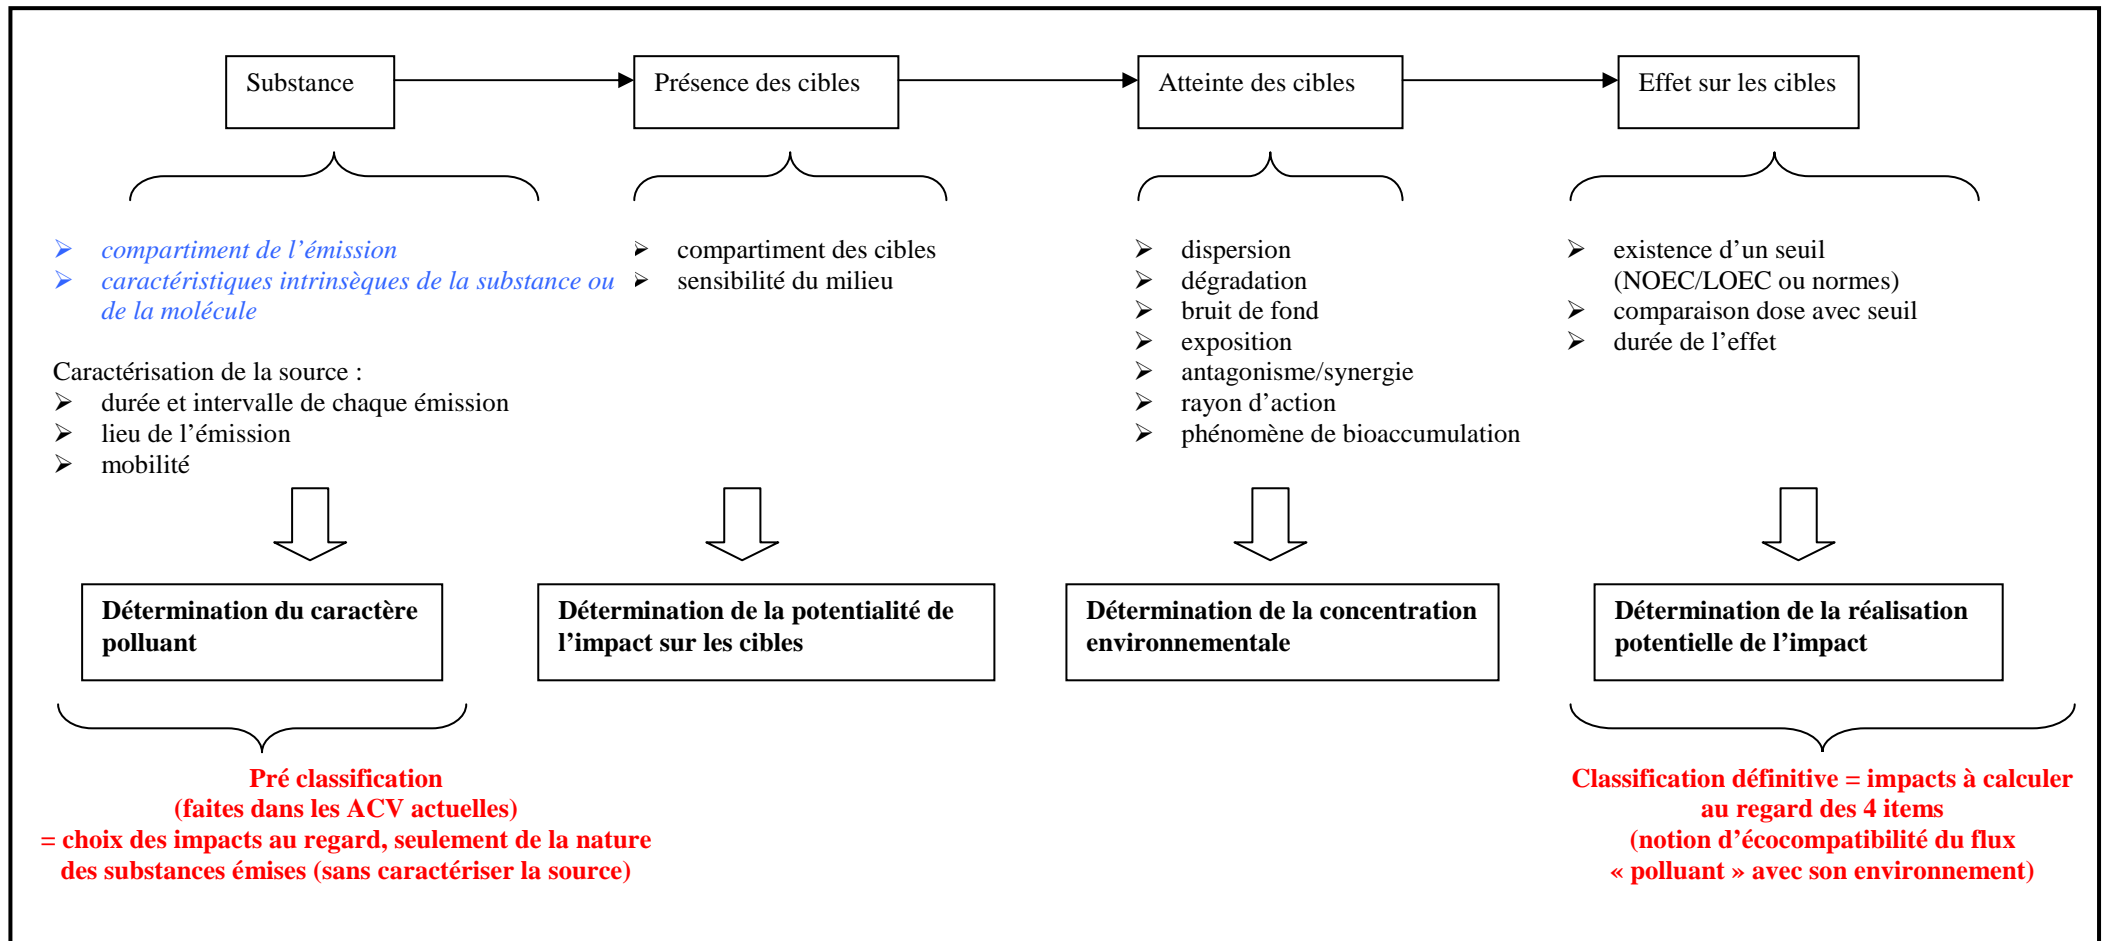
Substance

Présence des cibles

Atteinte des cibles

Effet sur les cibles

➢ compartiment de l’émission
➢ caractéristiques intrinsèques de la substance ou de la molécule

Caractérisation de la source :
➢ durée et intervalle de chaque émission
➢ lieu de l’émission
➢ mobilité

➢ compartiment des cibles
➢ sensibilité du milieu

➢ dispersion
➢ dégradation
➢ bruit de fond
➢ exposition
➢ antagonisme/synergie
➢ rayon d’action
➢ phénomène de bioaccumulation

➢ existence d’un seuil (NOEC/LOEC ou normes)
➢ comparaison dose avec seuil
➢ durée de l’effet

**Détermination du caractère polluant**

**Détermination de la potentialité de l’impact sur les cibles**

**Détermination de la concentration environnementale**

**Détermination de la réalisation potentielle de l’impact**

Pré classification
(faites dans les ACV actuelles)
= choix des impacts au regard, seulement de la nature des substances émises (sans caractériser la source)

Classification définitive = impacts à calculer au regard des 4 items
(notion d’écocompatibilité du flux « polluant » avec son environnement)